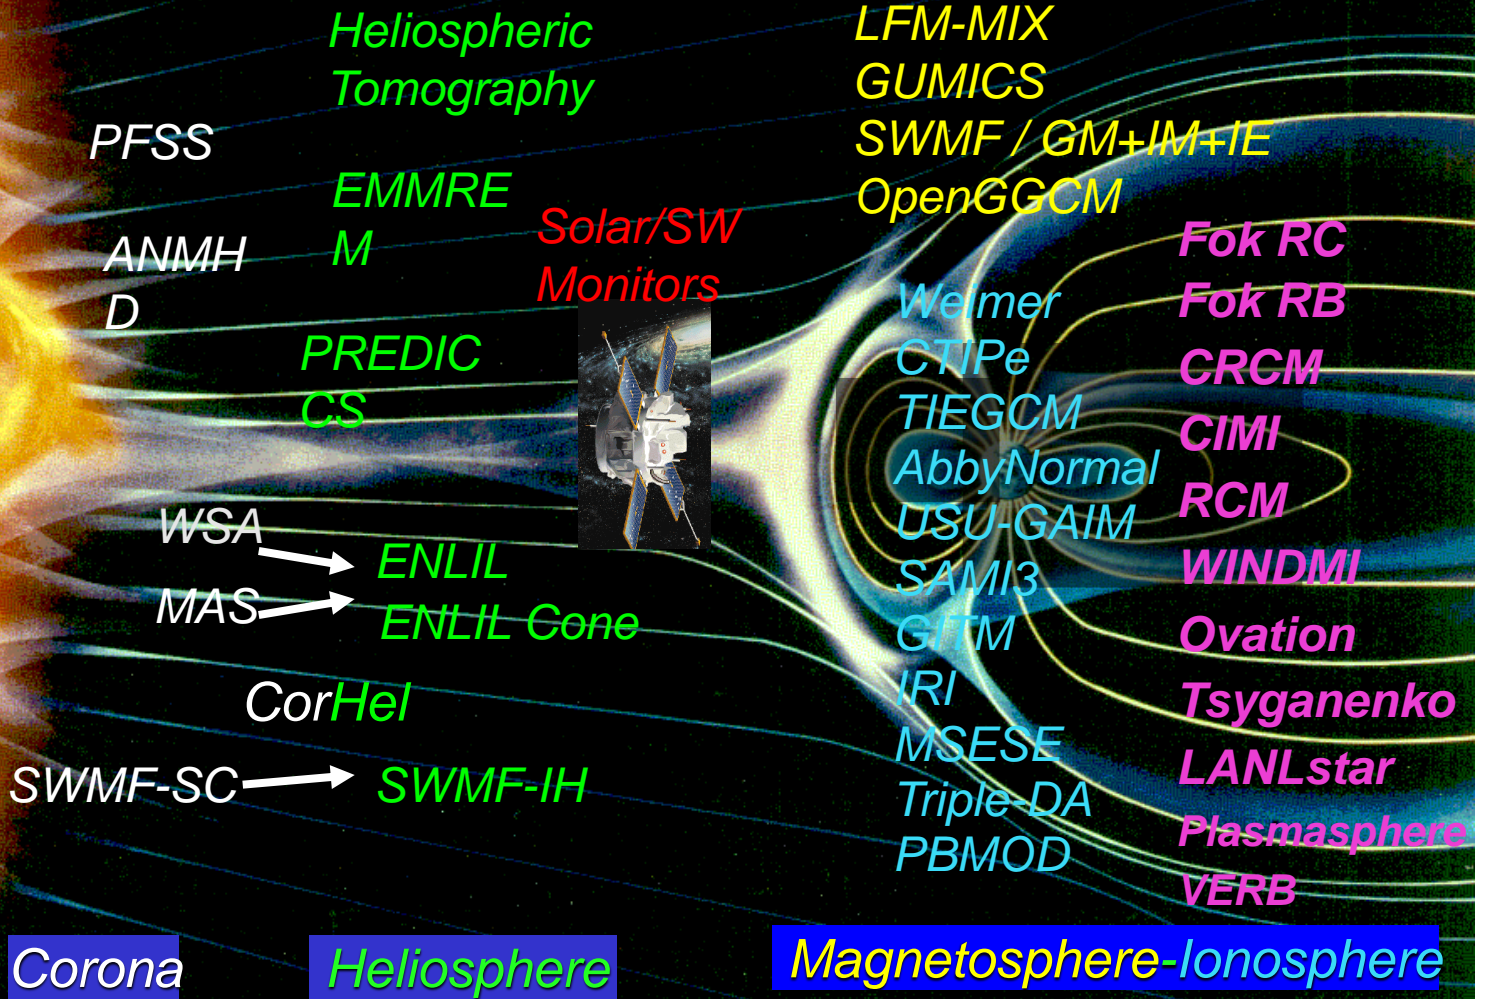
Heliospheric Tomography

PFSS

EMMREM

ANMHD

Solar/SW Monitors

PREDICCS

WSA

ENLIL

MAS

ENLIL Cone

CorHel

SWMF-SC

SWMF-IH

LFM-MIX
GUMICS
SWMF / GM+IM+IE
OpenGGCM

Weimer
CTIPe
TIEGCM
AbbyNormal
USU-GAIM
SAMI3
GITM
IRI
MSESE
Triple-DA
PBMOD

Fok RC
Fok RB
CRCM
CIMI
RCM
WINDMI
Ovation
Tsyganenko
LANLstar
Plasmasphere
VERB

Corona

Heliosphere

Magnetosphere-Ionosphere